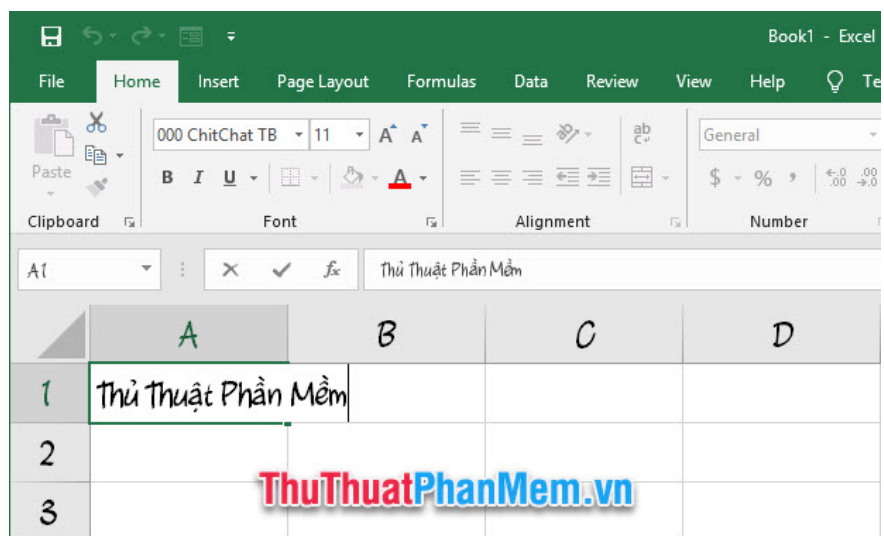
Book1 - Excel

File Home Insert Page Layout Formulas Data Review View Help Te

Paste

000 ChitChat TB 11 A A

B I U A

General

$ % ,

Clipboard Font Alignment Number

A1 fx Thủ Thuật Phần Mềm

| | A | B | C | D |
|---|---|---|---|---|
| 1 | Thủ Thuật Phần Mềm | | | |
| 2 | | | | |
| 3 | | | | |

ThuThuatPhanMem.vn